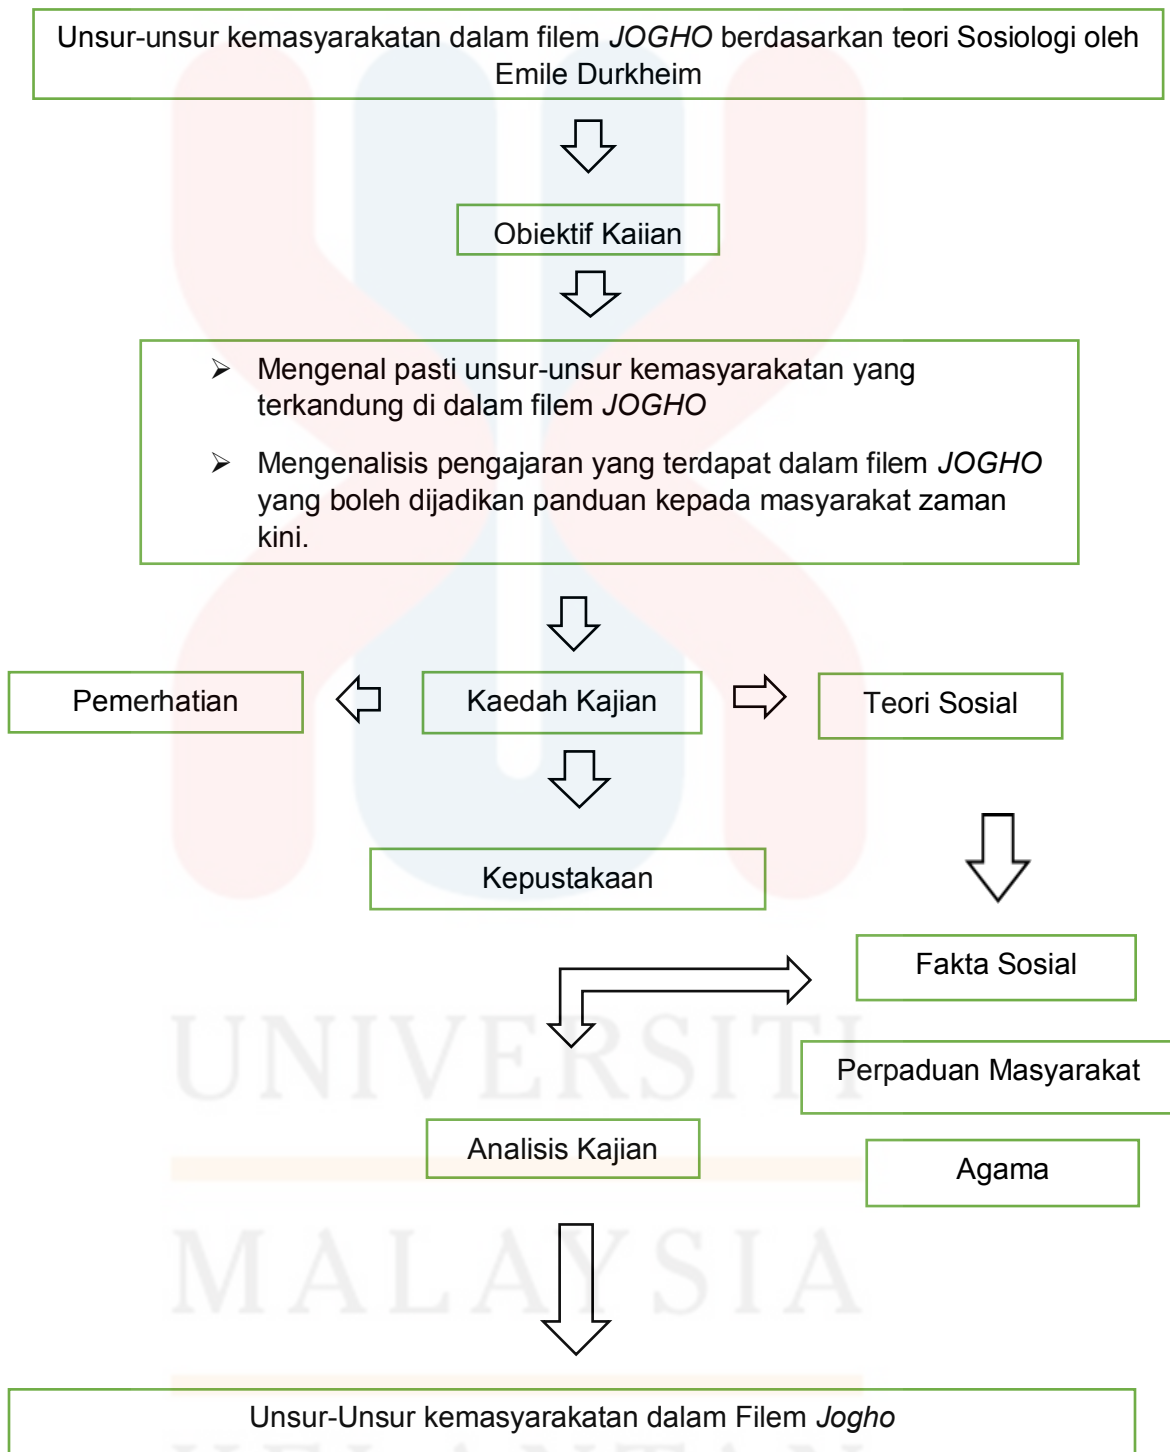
Unsur-unsur kemasyarakatan dalam filem *JOGHO* berdasarkan teori Sosiologi oleh Emile Durkheim

Obiektif Kaiian

➢ Mengenal pasti unsur-unsur kemasyarakatan yang terkandung di dalam filem *JOGHO*

➢ Mengenalisis pengajaran yang terdapat dalam filem *JOGHO* yang boleh dijadikan panduan kepada masyarakat zaman kini.

Pemerhatian

Kaedah Kajian

Teori Sosial

Kepustakaan

Fakta Sosial

Perpaduan Masyarakat

Analisis Kajian

Agama

UNIVERSITI

MALAYSIA

Unsur-Unsur kemasyarakatan dalam Filem *Jogho*